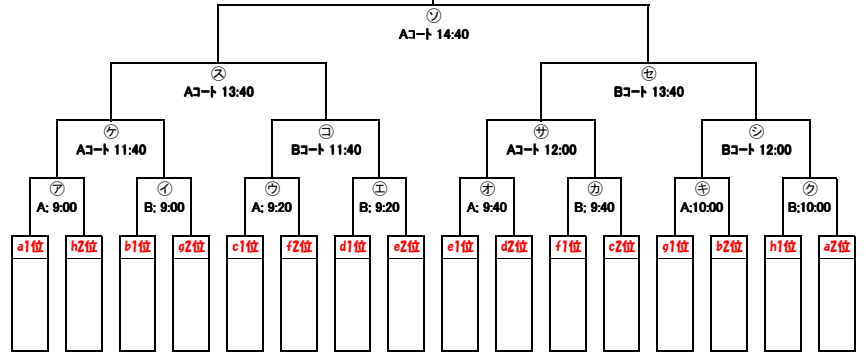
ソ
Aコート 14:40

ス
Aコート 13:40

セ
Bコート 13:40

ケ
Aコート 11:40

コ
Bコート 11:40

サ
Aコート 12:00

シ
Bコート 12:00

ア
A; 9:00

イ
B; 9:00

ウ
A; 9:20

エ
B; 9:20

オ
A; 9:40

カ
B; 9:40

キ
A;10:00

ク
B;10:00

a1位 h2位 b1位 g2位 c1位 f2位 d1位 e2位 e1位 d2位 f1位 c2位 g1位 b2位 h1位 a2位